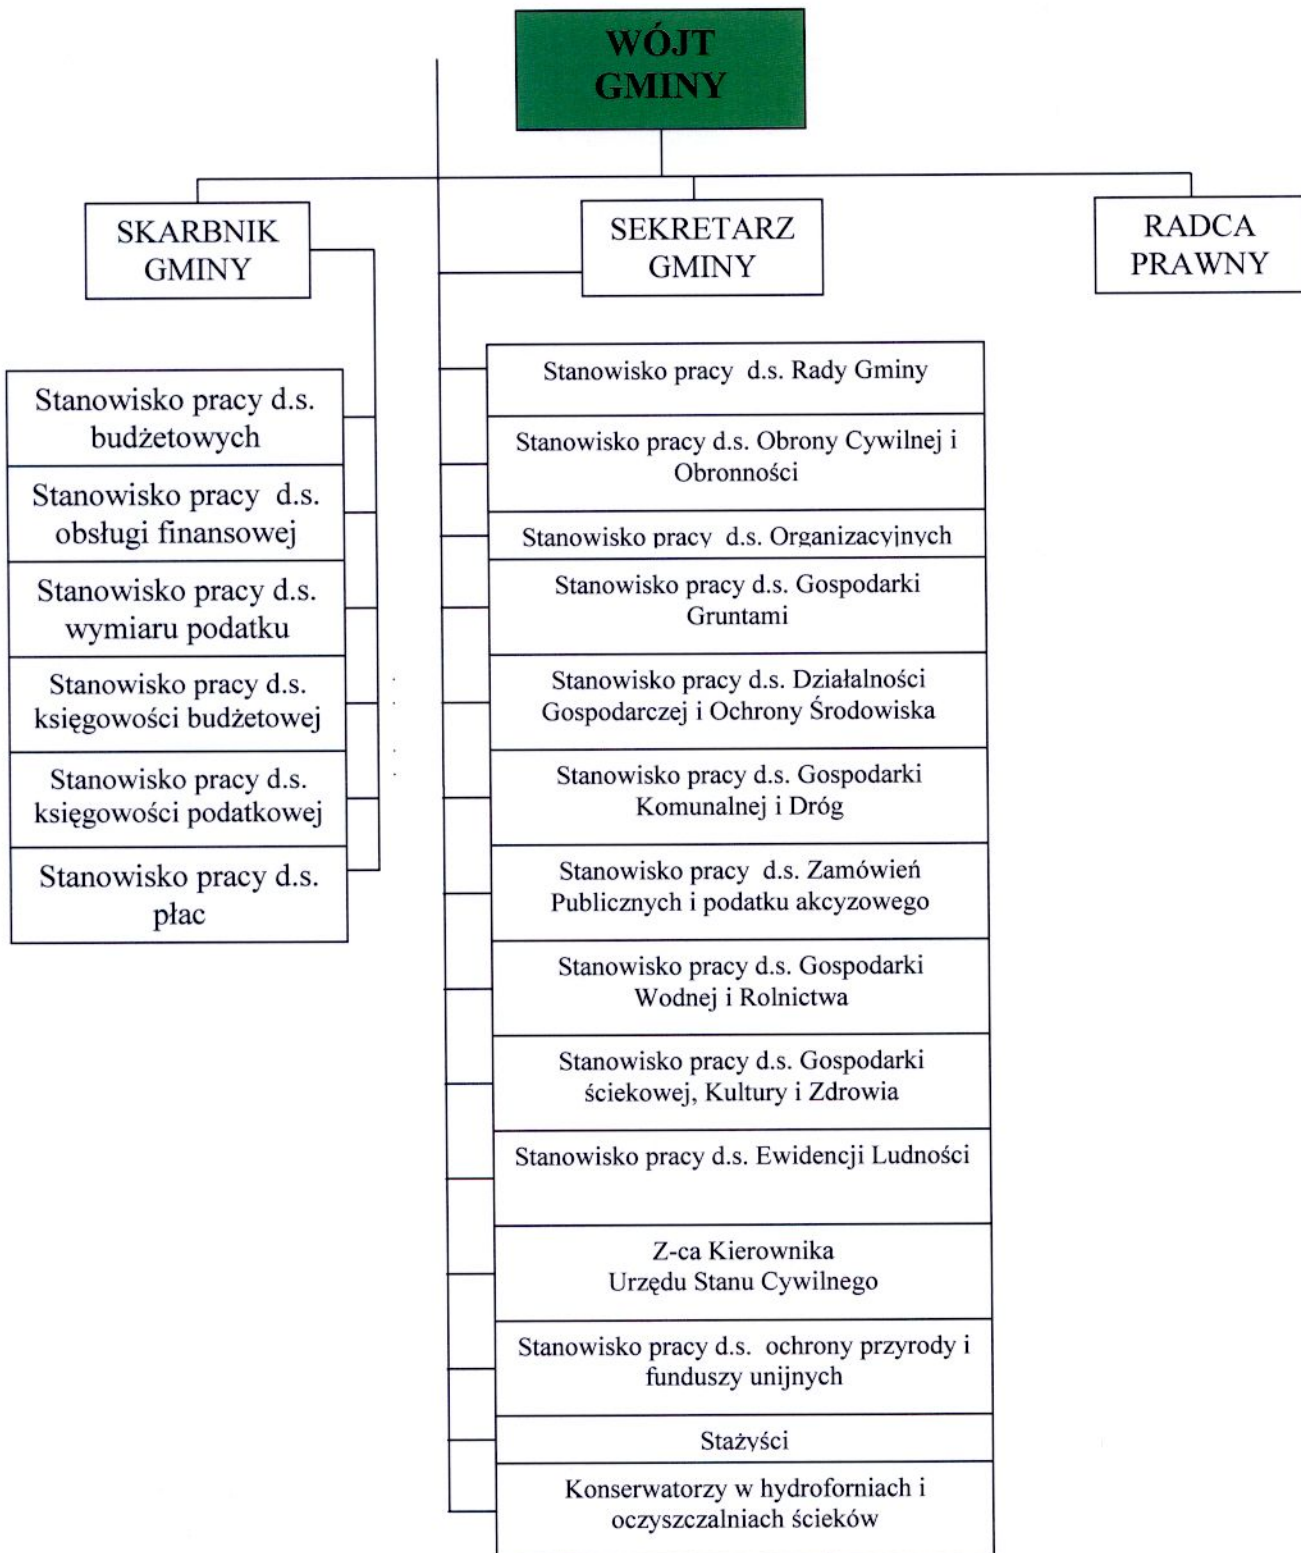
WÓJT GMINY

SKARBNIK GMINY

SEKRETARZ GMINY

RADCA PRAWNY

Stanowisko pracy d.s. budżetowych

Stanowisko pracy d.s. obsługi finansowej

Stanowisko pracy d.s. wymiaru podatku

Stanowisko pracy d.s. księgowości budżetowej

Stanowisko pracy d.s. księgowości podatkowej

Stanowisko pracy d.s. płac

Stanowisko pracy d.s. Rady Gminy

Stanowisko pracy d.s. Obrony Cywilnej i Obronności

Stanowisko pracy d.s. Organizacyjnych

Stanowisko pracy d.s. Gospodarki Gruntami

Stanowisko pracy d.s. Działalności Gospodarczej i Ochrony Środowiska

Stanowisko pracy d.s. Gospodarki Komunalnej i Dróg

Stanowisko pracy d.s. Zamówień Publicznych i podatku akcyzowego

Stanowisko pracy d.s. Gospodarki Wodnej i Rolnictwa

Stanowisko pracy d.s. Gospodarki ściekowej, Kultury i Zdrowia

Stanowisko pracy d.s. Ewidencji Ludności

Z-ca Kierownika Urzędu Stanu Cywilnego

Stanowisko pracy d.s. ochrony przyrody i funduszy unijnych

Stażyści

Konserwatorzy w hydroforniach i oczyszczalniach ścieków